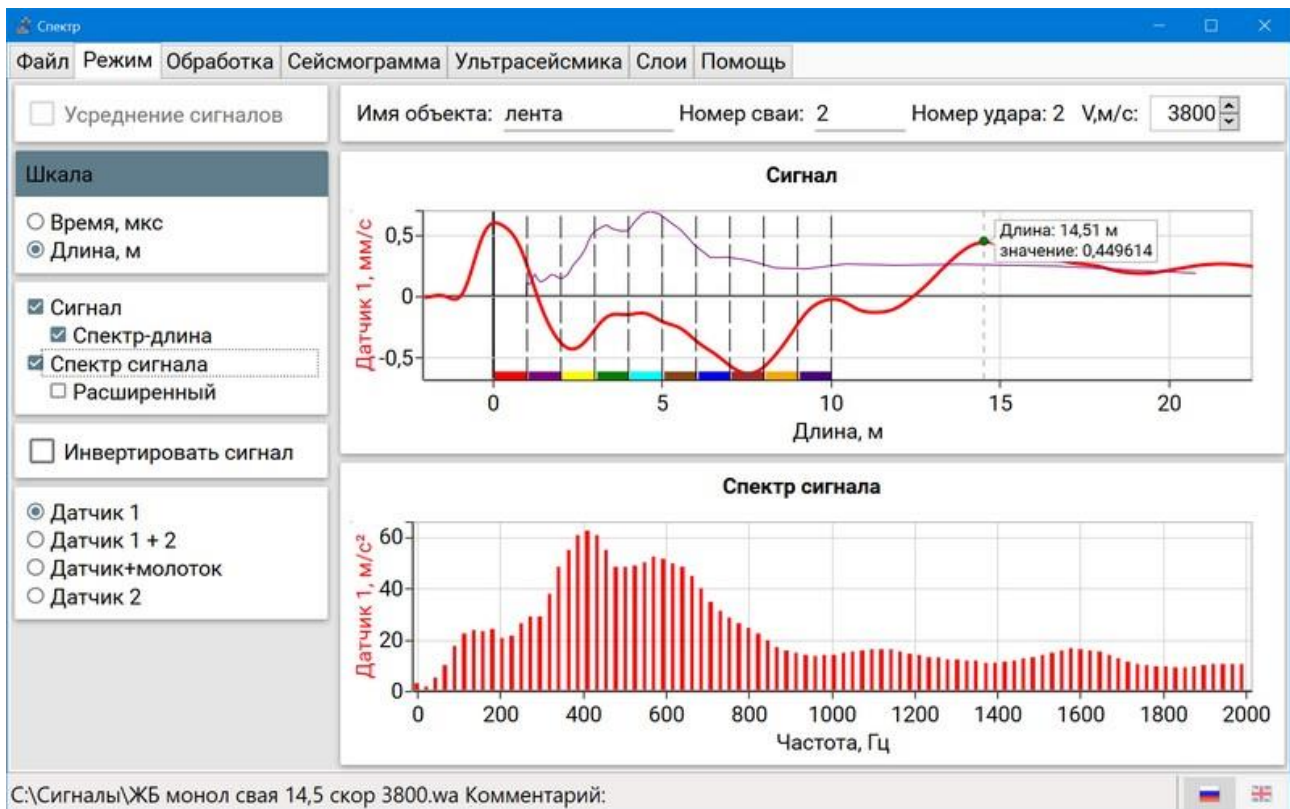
Спектр

Файл Режим Обработка Сейсмограмма Ультрасейсмика Слои Помощь

Усреднение сигналов

Имя объекта: лента Номер сваи: 2 Номер удара: 2 V,м/с: 3800

Шкала

Время, мкс
Длина, м

Сигнал
Спектр-длина
Спектр сигнала
Расширенный

Инвертировать сигнал

Датчик 1
Датчик 1 + 2
Датчик+молоток
Датчик 2

Сигнал

Датчик 1, мм/с

0,5
0
-0,5

Длина: 14,51 м
значение: 0,449614

0 5 10 15 20
Длина, м

Спектр сигнала

Датчик 1, м/с²

60
40
20
0

0 200 400 600 800 1000 1200 1400 1600 1800 2000
Частота, Гц

C:\Сигналы\ЖБ монол свая 14,5 скор 3800.wa Комментарий: